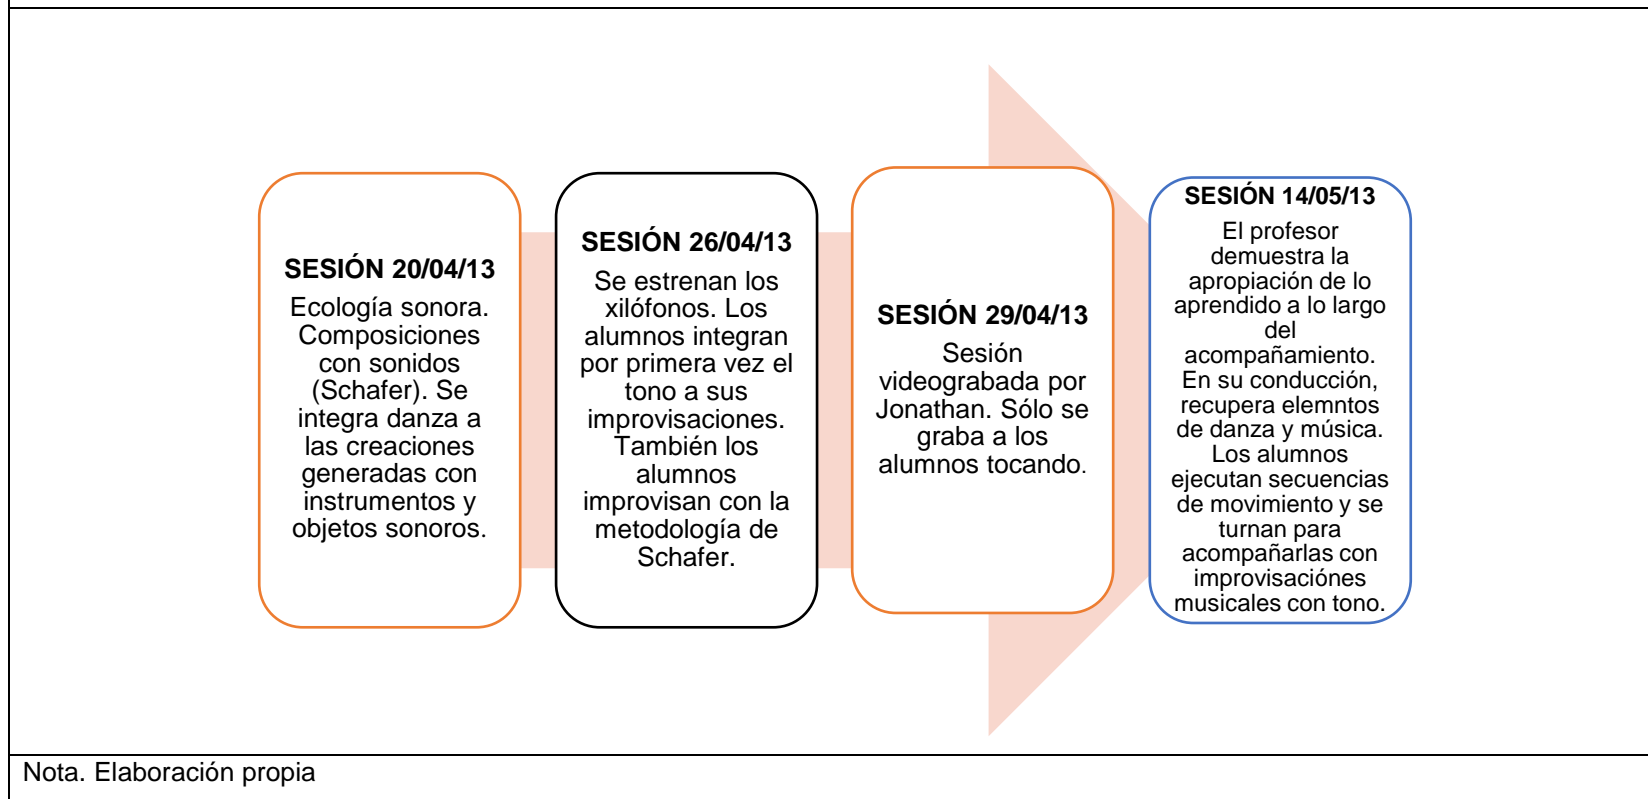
SESIÓN 20/04/13

Ecología sonora. Composiciones con sonidos (Schafer). Se integra danza a las creaciones generadas con instrumentos y objetos sonoros.

SESIÓN 26/04/13

Se estrenan los xilófonos. Los alumnos integran por primera vez el tono a sus improvisaciones. También los alumnos improvisan con la metodología de Schafer.

SESIÓN 29/04/13

Sesión videograbada por Jonathan. Sólo se graba a los alumnos tocando.

SESIÓN 14/05/13

El profesor demuestra la apropiación de lo aprendido a lo largo del acompañamiento. En su conducción, recupera elemntos de danza y música. Los alumnos ejecutan secuencias de movimiento y se turnan para acompañarlas con improvisacióne s musicales con tono.

Nota. Elaboración propia